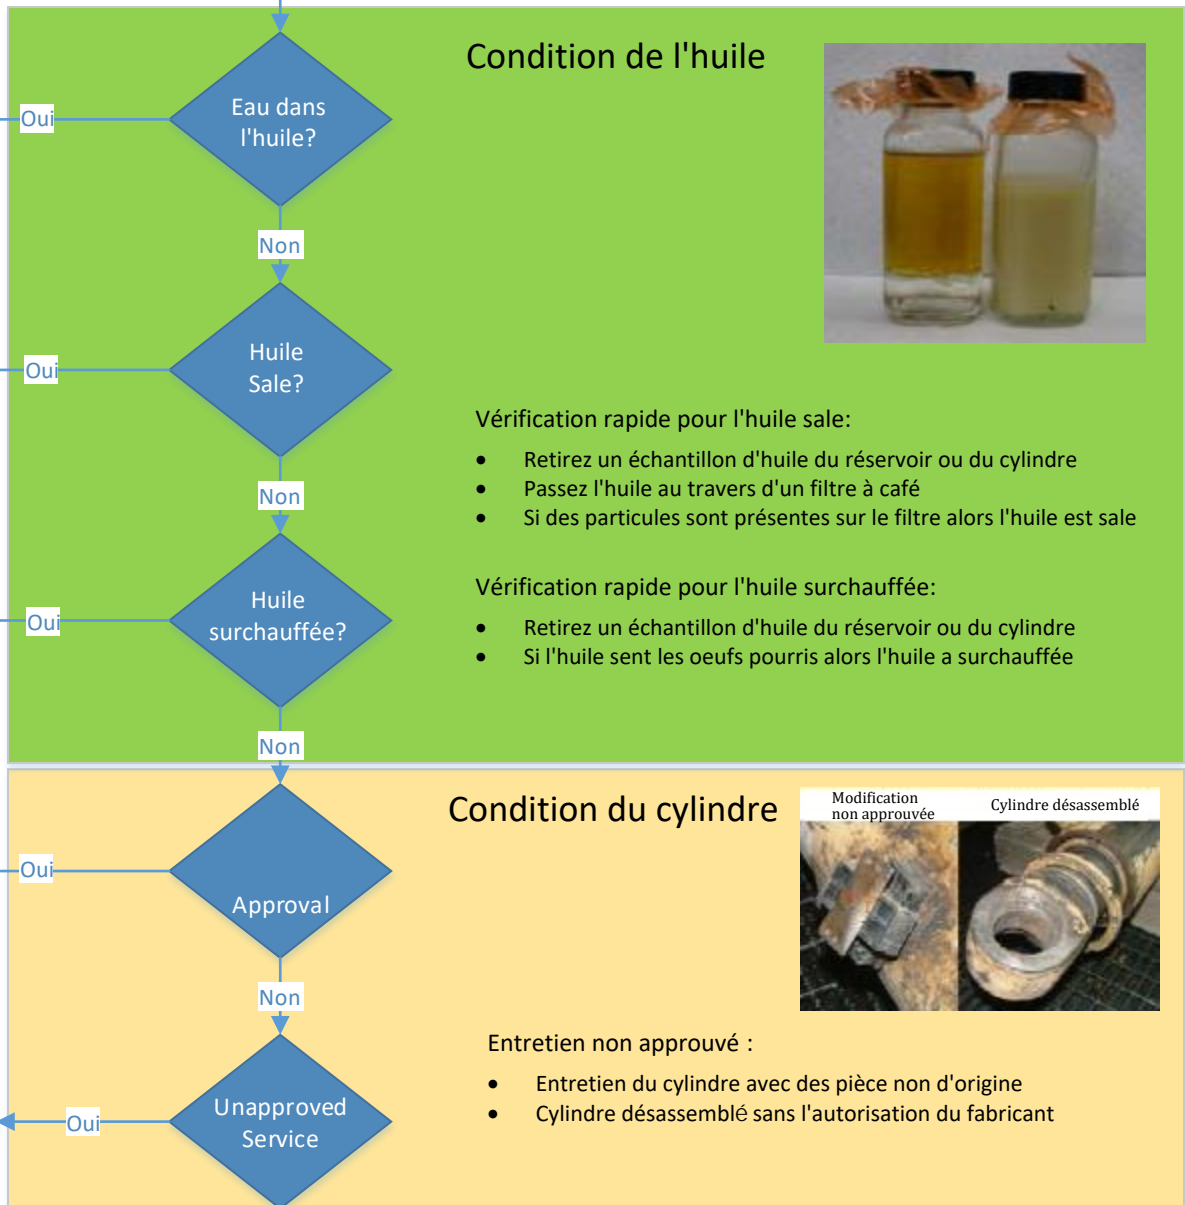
Condition de l'huile

Eau dans l'huile?

Oui

Non

Huile Sale?

Oui

Non

Huile surchauffée?

Oui

Non

Vérification rapide pour l'huile sale:

- Retirez un échantillon d'huile du réservoir ou du cylindre
- Passez l'huile au travers d'un filtre à café
- Si des particules sont présentes sur le filtre alors l'huile est sale

Vérification rapide pour l'huile surchauffée:

- Retirez un échantillon d'huile du réservoir ou du cylindre
- Si l'huile sent les oeufs pourris alors l'huile a surchauffée

Condition du cylindre

Modification non approuvée

Cylindre désassemblé

Approval

Oui

Non

Unapproved Service

Oui

Entretien non approuvé :

- Entretien du cylindre avec des pièce non d'origine
- Cylindre désassemblé sans l'autorisation du fabricant